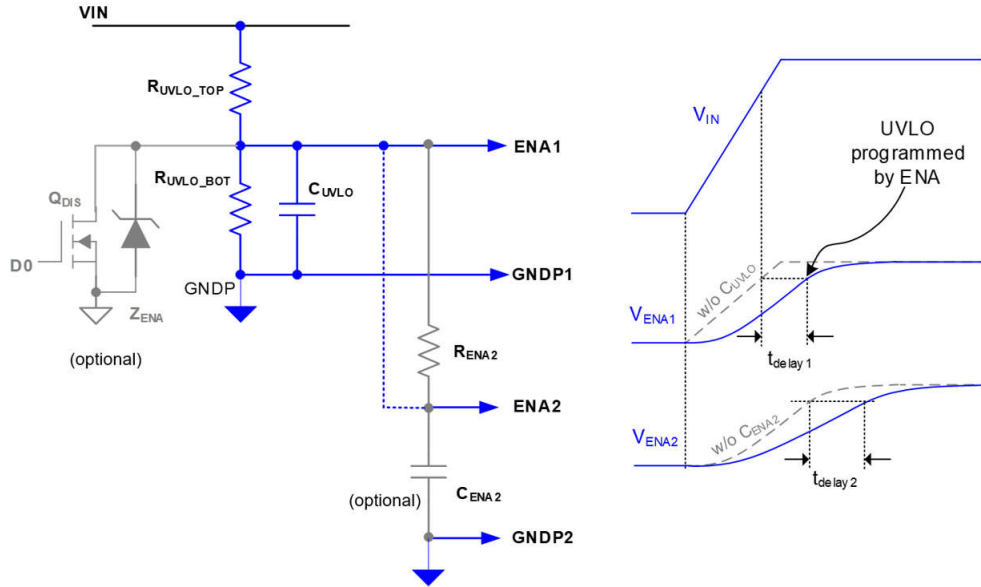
VIN

$R_{UVLO\_TOP}$

$Q_{DIS}$

D0

$Z_{ENA}$

(optional)

$R_{UVLO\_BOT}$

$C_{UVLO}$

GNDP

ENA1

GNDP1

$R_{ENA2}$

ENA2

$C_{ENA2}$

(optional)

GNDP2

$V_{IN}$

UVLO programmed by ENA

$V_{ENA1}$

w/o $C_{UVLO}$

$t_{delay\,1}$

$V_{ENA2}$

w/o $C_{ENA2}$

$t_{delay\,2}$